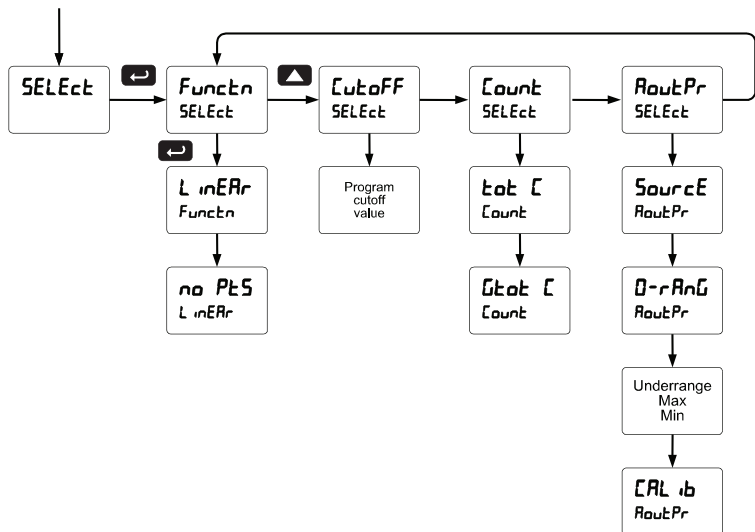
SELEct

Functn
SELEct

L inEAr
Functn

no PtS
L inEAr

CutoFF
SELEct

Program cutoff value

Count
SELEct

tot C
Count

Gtot C
Count

AoutPr
SELEct

SourcE
AoutPr

0-rAnG
AoutPr

Underrange
Max
Min

CAL ib
AoutPr